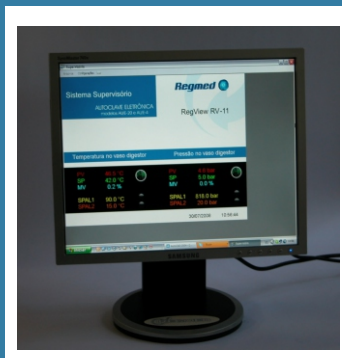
Sistema Supervisório

AUTOCLAVE ELETRÔNICA

Regmed

RegView RV-11

Temperatura no vaso digestor

Pressão no vaso digestor

PV
SP 42.0 °C
MV 0.2 %

PV
SP 5.0 bar
MV 0.0 %

SPAL1 90.0 °C
SPAL2

SPAL1 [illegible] bar
SPAL2

SAMSUNG